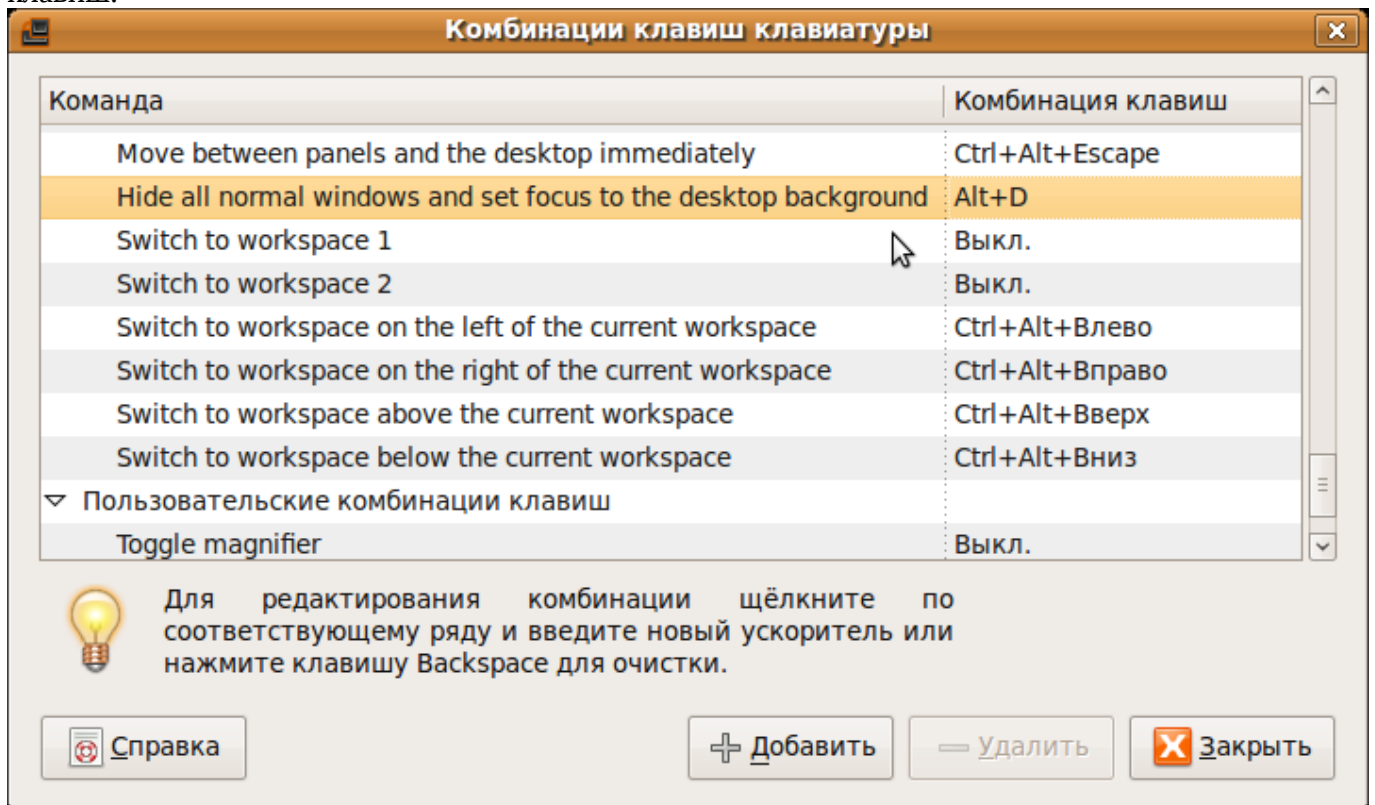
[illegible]

Комбинации клавиш клавиатуры

| Команда | Комбинация клавиш |
|---|---|
| Move between panels and the desktop immediately | Ctrl+Alt+Escape |
| Hide all normal windows and set focus to the desktop background | Alt+D |
| Switch to workspace 1 | Выкл. |
| Switch to workspace 2 | Выкл. |
| Switch to workspace on the left of the current workspace | Ctrl+Alt+Влево |
| Switch to workspace on the right of the current workspace | Ctrl+Alt+Вправо |
| Switch to workspace above the current workspace | Ctrl+Alt+Вверх |
| Switch to workspace below the current workspace | Ctrl+Alt+Вниз |
| Пользовательские комбинации клавиш | |
| Toggle magnifier | Выкл. |

Для редактирования комбинации щёлкните по соответствующему ряду и введите новый ускоритель или нажмите клавишу Backspace для очистки.

Справка

Добавить

Удалить

Закрыть